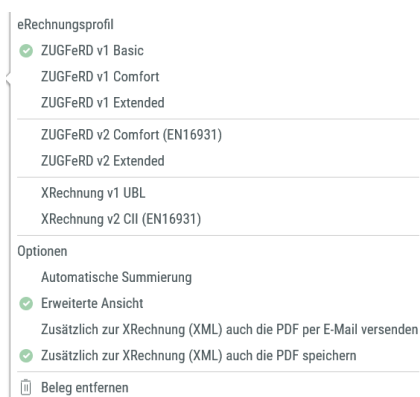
eRechnungsprofil
ZUGFeRD v1 Basic
ZUGFeRD v1 Comfort
ZUGFeRD v1 Extended
ZUGFeRD v2 Comfort (EN16931)
ZUGFeRD v2 Extended
XRechnung v1 UBL
XRechnung v2 CII (EN16931)
Optionen
Automatische Summierung
Erweiterte Ansicht
Zusätzlich zur XRechnung (XML) auch die PDF per E-Mail versenden
Zusätzlich zur XRechnung (XML) auch die PDF speichern
Beleg entfernen